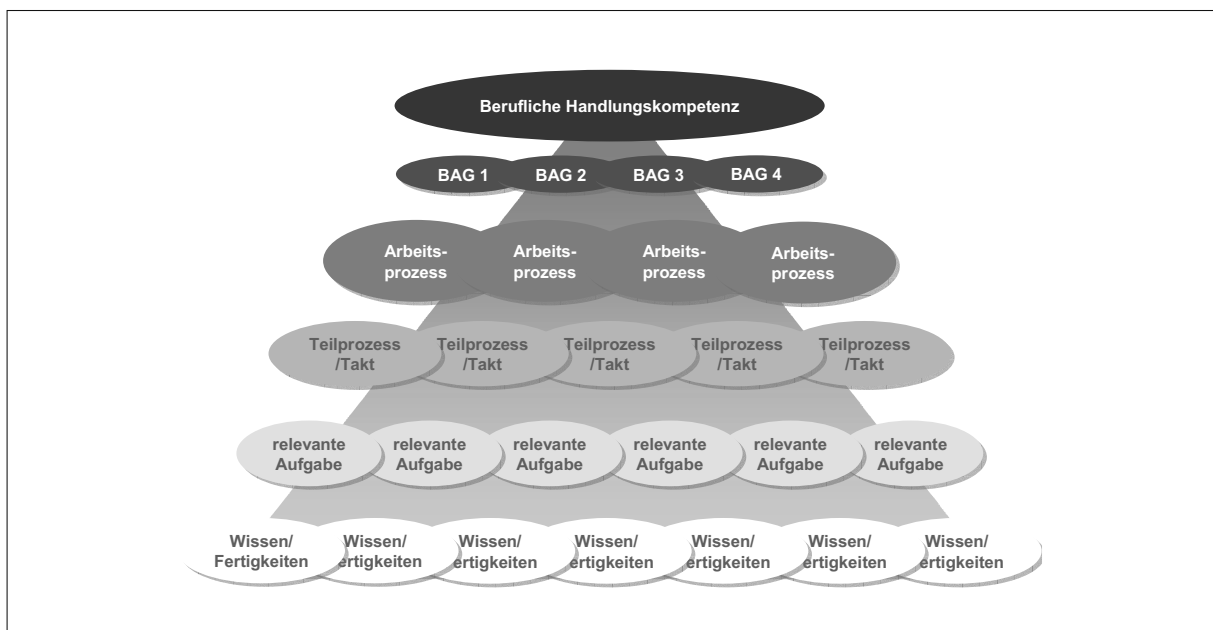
Berufliche Handlungskompetenz

BAG 1 BAG 2 BAG 3 BAG 4

Arbeitsprozess Arbeitsprozess Arbeitsprozess Arbeitsprozess

Teilprozess /Takt Teilprozess /Takt Teilprozess /Takt Teilprozess /Takt Teilprozess /Takt

relevante Aufgabe relevante Aufgabe relevante Aufgabe relevante Aufgabe relevante Aufgabe relevante Aufgabe

Wissen/ Fertigkeiten Wissen/ ertigkeiten Wissen/ ertigkeiten Wissen/ ertigkeiten Wissen/ ertigkeiten Wissen/ ertigkeiten Wissen/ ertigkeiten